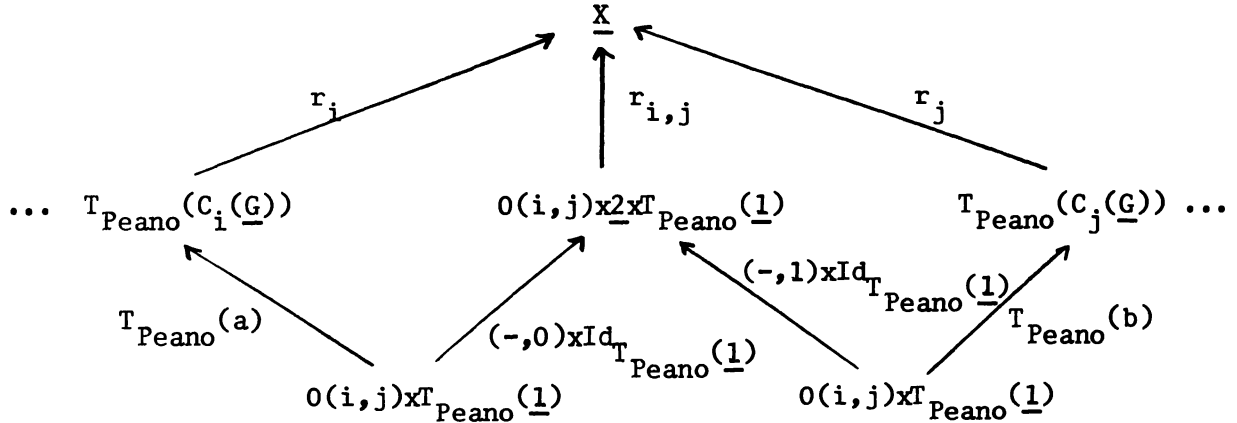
$\underline{X}$

$r_i$

$r_{i,j}$

$r_j$

... $T_{Peano}(C_i(\underline{G}))$

$0(i,j)x\underline{2}xT_{Peano}(\underline{1})$

$T_{Peano}(C_j(\underline{G}))$ ...

$T_{Peano}(a)$

$(-,0)xId_{T_{Peano}(\underline{1})}$

$(-,1)xId_{T_{Peano}(\underline{1})}$

$T_{Peano}(b)$

$0(i,j)xT_{Peano}(\underline{1})$

$0(i,j)xT_{Peano}(\underline{1})$